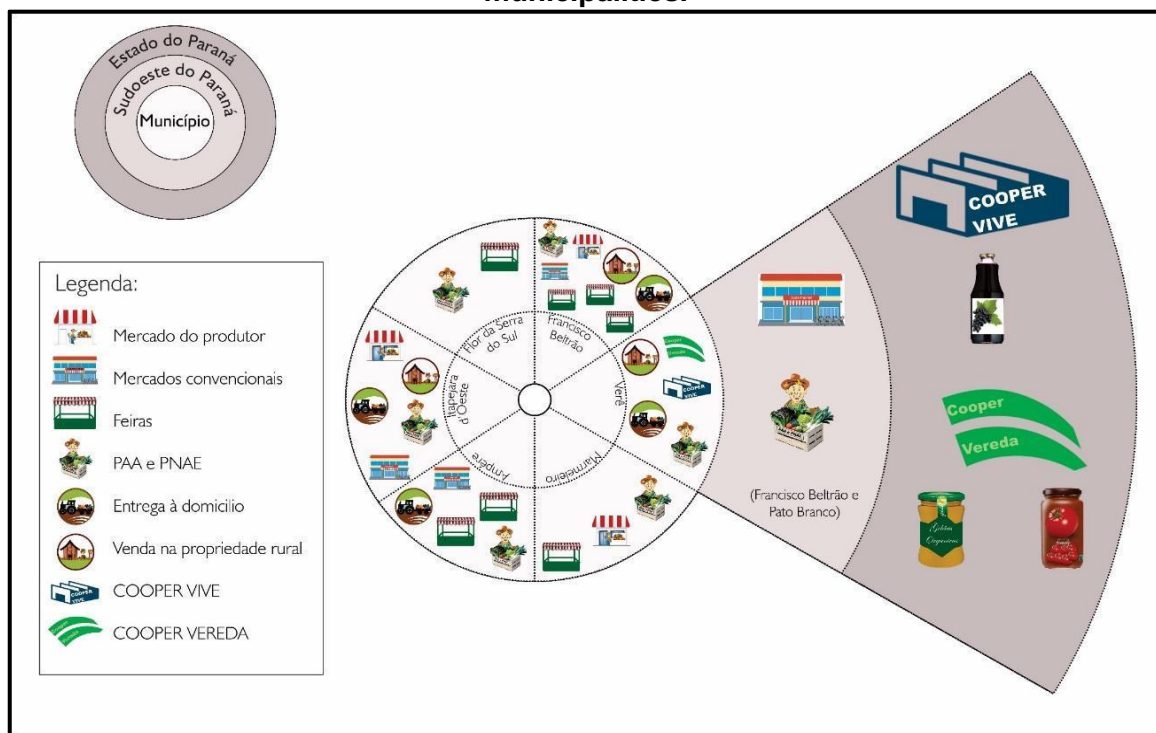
municipalities.

Estado do Paraná
Sudoeste do Paraná
Município

Legenda:
Mercado do produtor
Mercados convencionais
Feiras
PAA e PNAE
Entrega à domicilio
Venda na propriedade rural
COOPER VIVE
COOPER VEREDA

Flor da Serra do Sul
Francisco Beltrão
Itapejara d'Oeste
Verê
Ampére
Marmeleiro

(Francisco Beltrão e Pato Branco)

COOPER VIVE

Cooper
Vereda